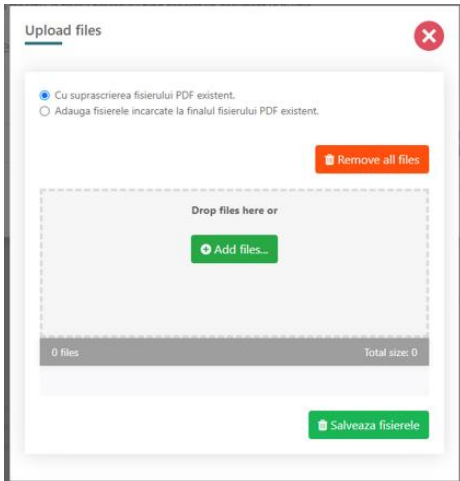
Upload files

Cu suprascrierea fisierului PDF existent.
Adauga fisierele incarcate la finalul fisierului PDF existent.

Remove all files

Drop files here or

Add files...

0 files

Total size: 0

Salveaza fisierele